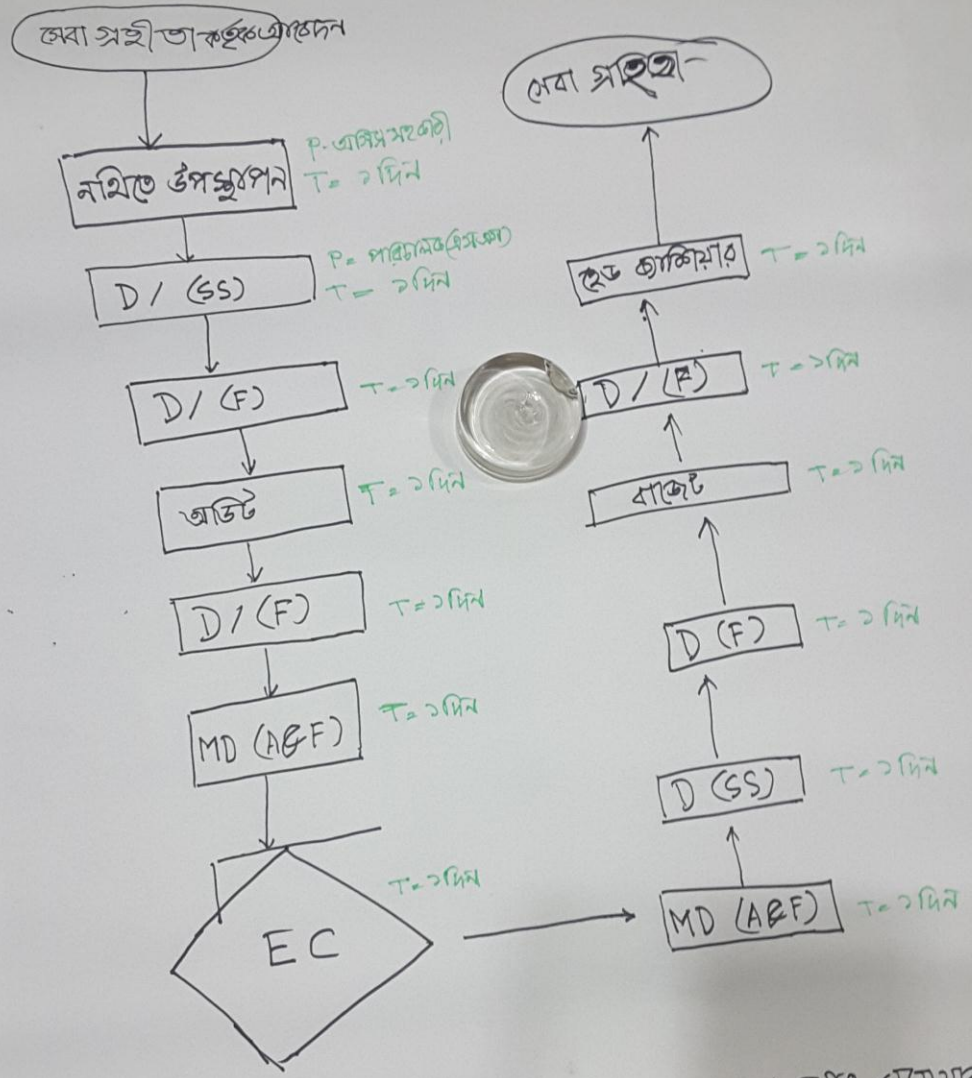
সেবা গ্রহীতা কর্তৃক আবেদন

নথিতে উপস্থাপন
P. অফিস সহকারী
T = ১ দিন

D / (SS)
P = পরিচালক(প্রশাসন)
T = ১ দিন

D / (F)
T = ১ দিন

অডিট
T = ১ দিন

D / (F)
T = ১ দিন

MD (A&F)
T = ১ দিন

EC
T = ১ দিন

MD (A&F)
T = ১ দিন

D (SS)
T = ১ দিন

D (F)
T = ১ দিন

বাজেট
T = ১ দিন

D / (F)
T = ১ দিন

হেড ক্যাশিয়ার
T = ১ দিন

সেবা গ্রহীতা